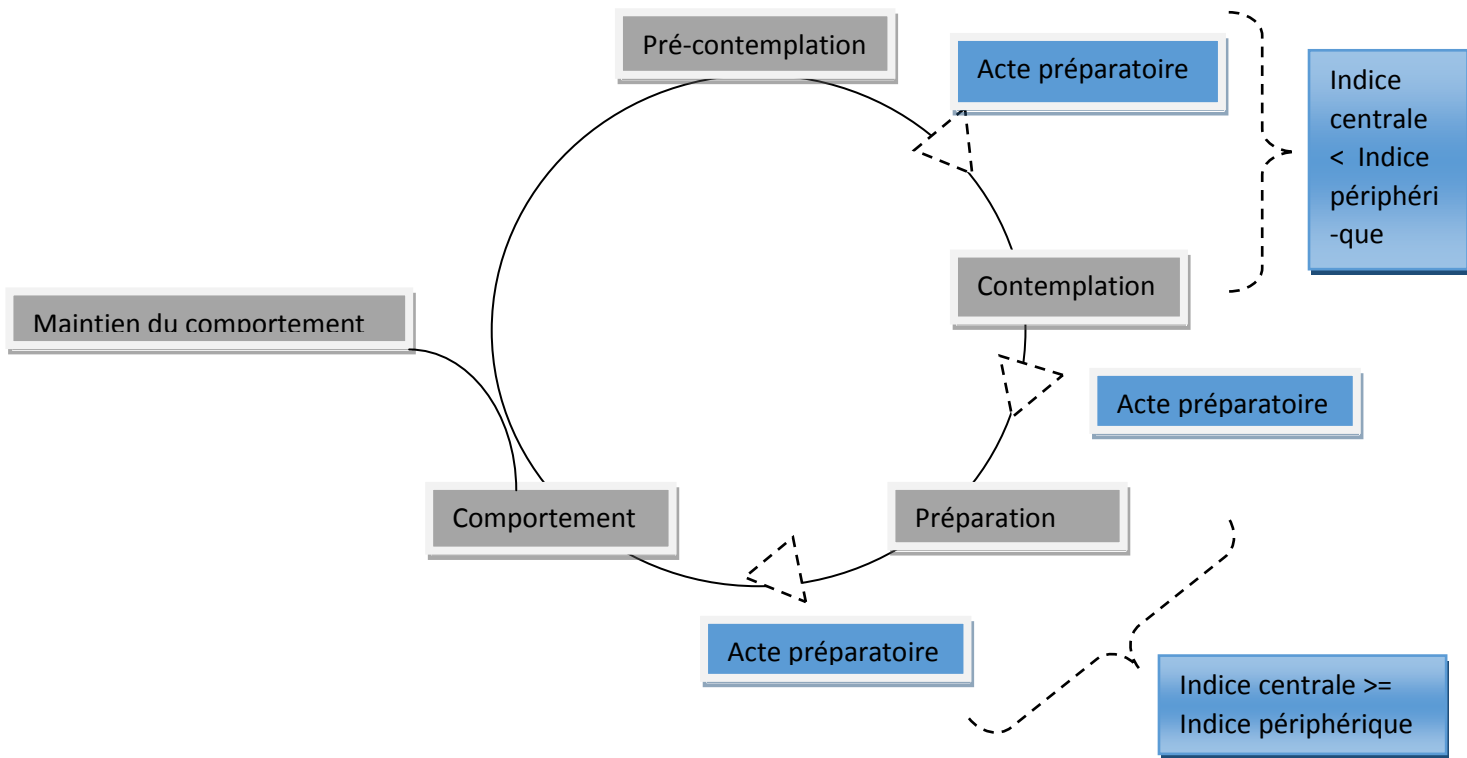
Pré-contemplation

Acte préparatoire

Indice centrale < Indice périphéri-que

Contemplation

Maintien du comportement

Acte préparatoire

Comportement

Préparation

Acte préparatoire

Indice centrale >= Indice périphérique